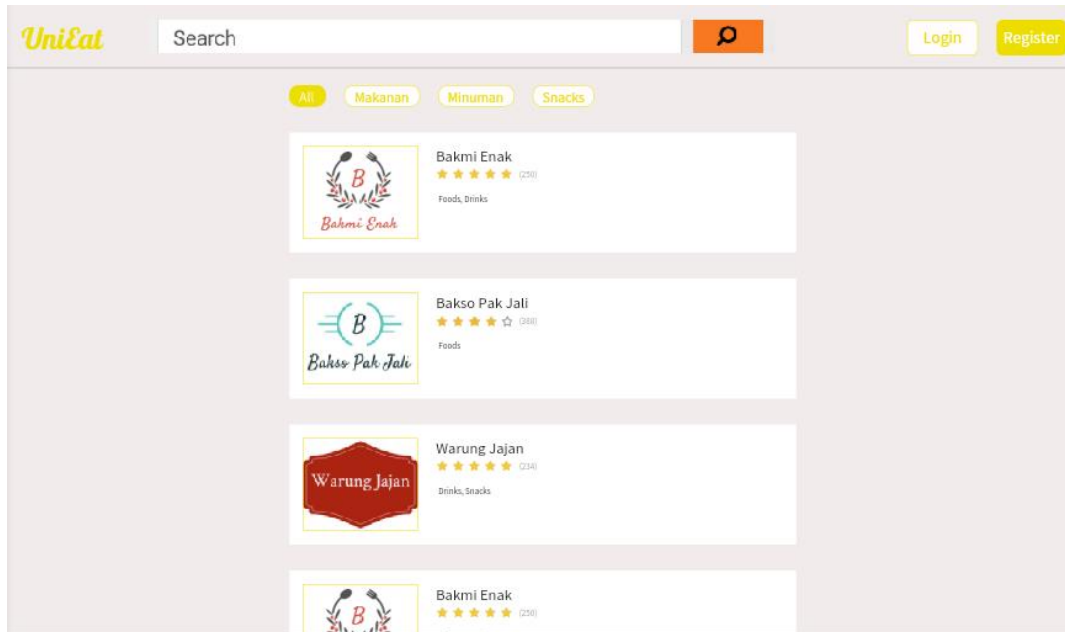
UniEat

Search

Login

Register

All

Makanan

Minuman

Snacks

B
Bahmi Enak

Bakmi Enak

(250)

Foods, Drinks

B
Bakso Pak Jali

Bakso Pak Jali

(388)

Foods

Warung Jajan

Warung Jajan

(234)

Drinks, Snacks

B

Bakmi Enak

(250)